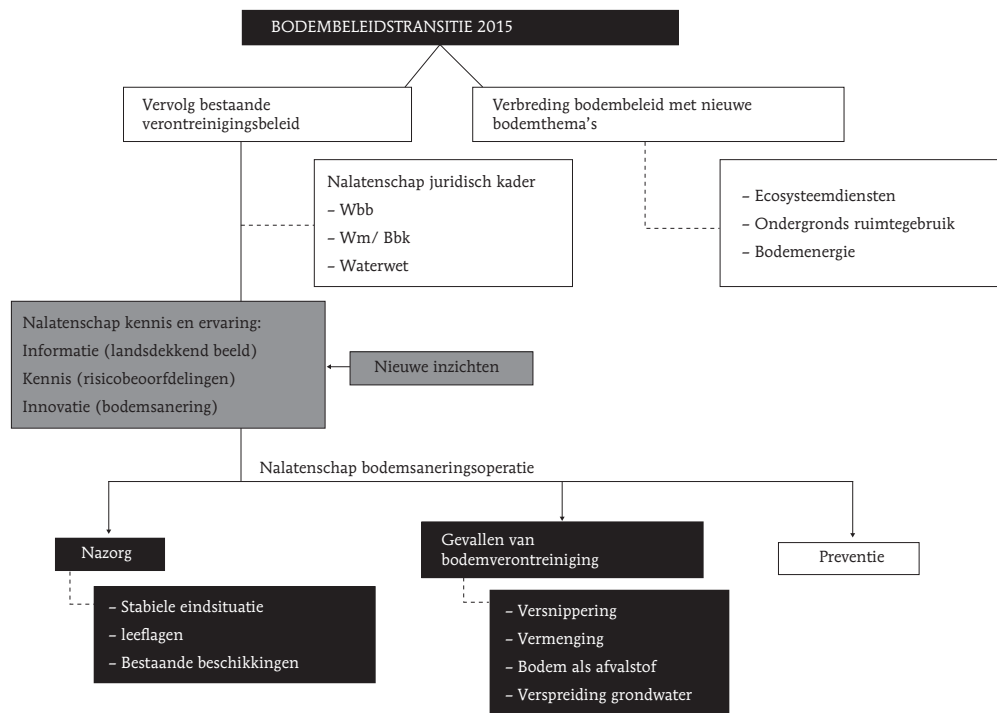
BODEMBELEIDSTRANSITIE 2015

Vervolg bestaande verontreinigingsbeleid

Verbreding bodembeleid met nieuwe bodemthema's

Nalatenschap juridisch kader
– Wbb
– Wm/ Bbk
– Waterwet

– Ecosysteemdiensten
– Ondergronds ruimtegebruik
– Bodemenergie

Nalatenschap kennis en ervaring:
Informatie (landsdekkend beeld)
Kennis (risicobeoorfdelingen)
Innovatie (bodemsanering)

Nieuwe inzichten

Nalatenschap bodemsaneringsoperatie

Nazorg

– Stabiele eindsituatie
– leeflagen
– Bestaande beschikkingen

Gevallen van bodemverontreiniging

– Versnippering
– Vermenging
– Bodem als afvalstof
– Verspreiding grondwater

Preventie